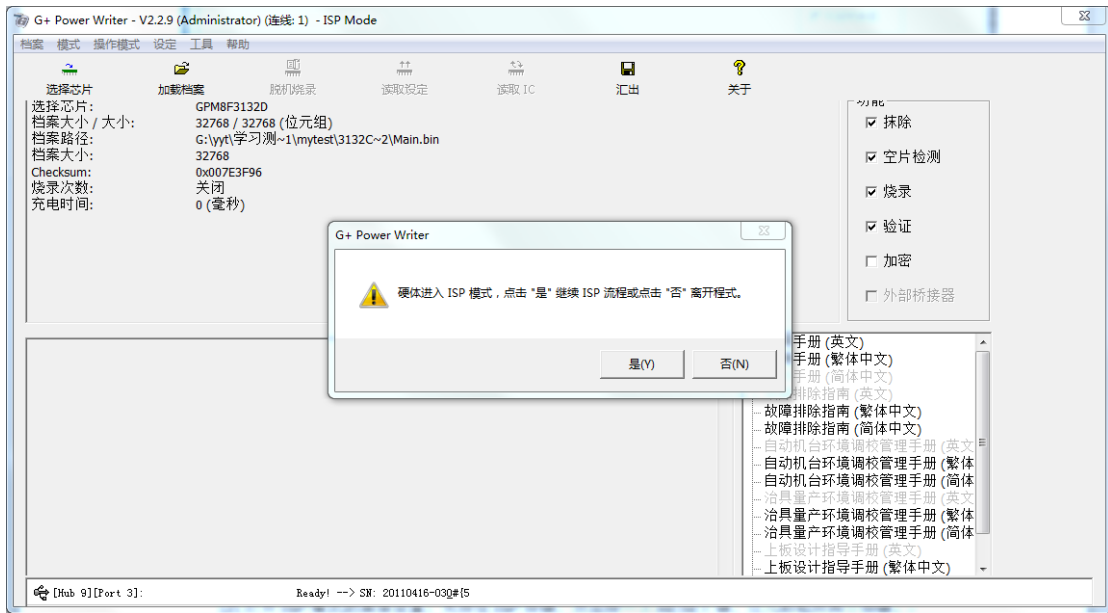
G+ Power Writer - V2.2.9 (Administrator) (连线: 1) - ISP Mode

档案 模式 操作模式 设定 工具 帮助

选择芯片 加载档案 脱机烧录 读取设定 读取 IC 汇出 关于

选择芯片: GPM8F3132D
档案大小 / 大小: 32768 / 32768 (位元组)
档案路径: G:\yyt\学习测~1\mytest\3132C~2\Main.bin
档案大小: 32768
Checksum: 0x007E3F96
烧录次数: 关闭
充电时间: 0 (毫秒)

功能
☑ 抹除
☑ 空片检测
☑ 烧录
☑ 验证
☐ 加密
☐ 外部桥接器

G+ Power Writer

硬体进入 ISP 模式，点击 "是" 继续 ISP 流程或点击 "否" 离开程式。

是(Y) 否(N)

手册 (英文)
手册 (繁体中文)
手册 (简体中文)
排除指南 (英文)
故障排除指南 (繁体中文)
故障排除指南 (简体中文)
自动机台环境调校管理手册 (英文
自动机台环境调校管理手册 (繁体
自动机台环境调校管理手册 (简体
治具量产环境调校管理手册 (英文
治具量产环境调校管理手册 (繁体
治具量产环境调校管理手册 (简体
上板设计指导手册 (英文)
上板设计指导手册 (繁体中文)

[Hub 9][Port 3]: Ready! --> SN: 20110416-030#{5